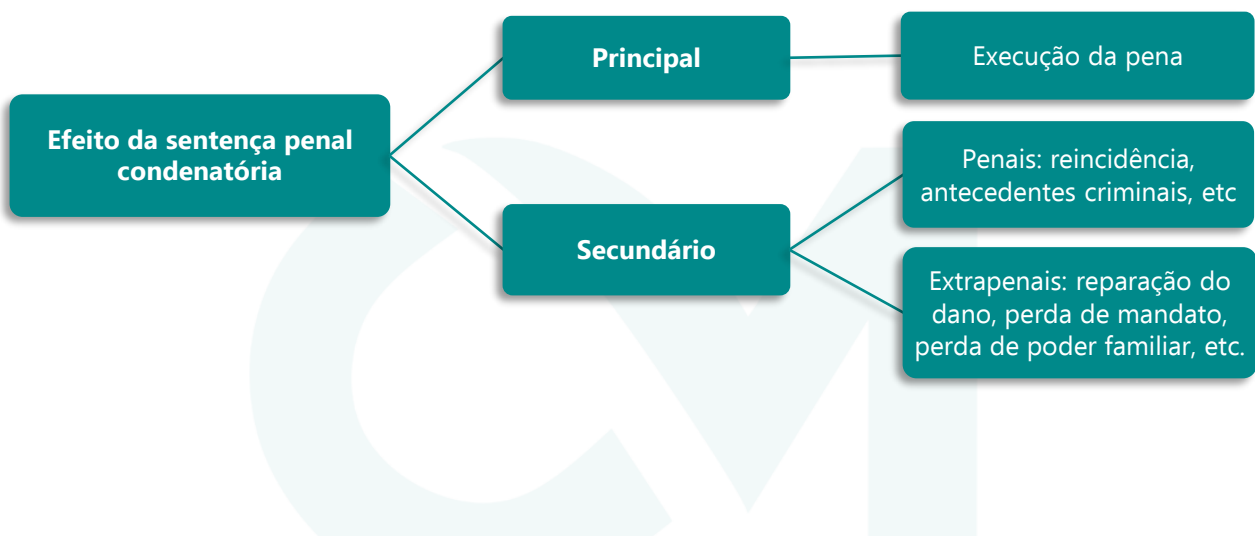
Efeito da sentença penal condenatória

Principal

Execução da pena

Secundário

Penais: reincidência, antecedentes criminais, etc

Extrapenais: reparação do dano, perda de mandato, perda de poder familiar, etc.